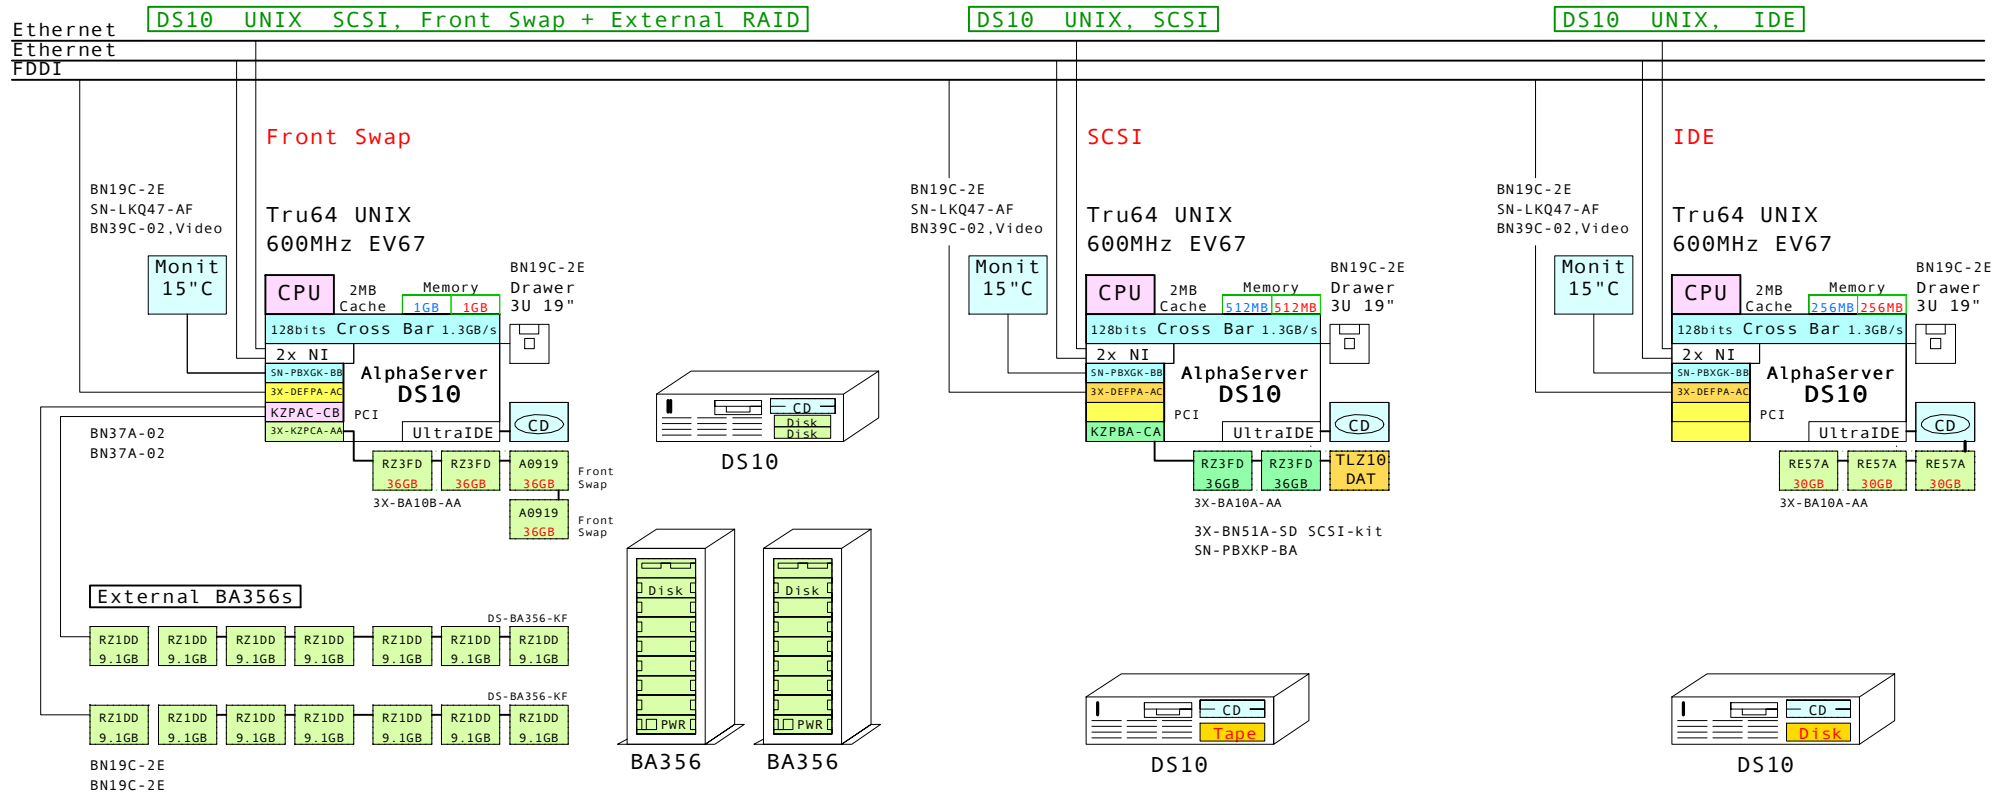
Ethernet
Ethernet
FDDI

DS10 UNIX SCSI, Front Swap + External RAID

Front Swap

BN19C-2E
SN-LKQ47-AF
BN39C-02,Video

Tru64 UNIX
600MHz EV67

Monit
15"C

CPU
2MB
Cache
Memory
1GB 1GB
BN19C-2E
Drawer
3U 19"

128bits Cross Bar 1.3GB/s
2x NI
SN-PBXGK-BB
3X-DEFPA-AC
KZPAC-CB
3X-KZPCA-AA
AlphaServer
DS10
PCI
UltraIDE
CD

BN37A-02
BN37A-02

RZ3FD 36GB
RZ3FD 36GB
A0919 36GB
Front Swap
A0919 36GB
Front Swap
3X-BA10B-AA

CD
Disk
Disk
DS10

External BA356s
DS-BA356-KF
RZ1DD 9.1GB
RZ1DD 9.1GB
RZ1DD 9.1GB
RZ1DD 9.1GB
RZ1DD 9.1GB
RZ1DD 9.1GB
RZ1DD 9.1GB
DS-BA356-KF
RZ1DD 9.1GB
RZ1DD 9.1GB
RZ1DD 9.1GB
RZ1DD 9.1GB
RZ1DD 9.1GB
RZ1DD 9.1GB
RZ1DD 9.1GB

BN19C-2E
BN19C-2E

Disk
PWR
BA356
Disk
PWR
BA356

DS10 UNIX, SCSI

SCSI

BN19C-2E
SN-LKQ47-AF
BN39C-02,Video

Tru64 UNIX
600MHz EV67

Monit
15"C

CPU
2MB
Cache
Memory
512MB 512MB
BN19C-2E
Drawer
3U 19"

128bits Cross Bar 1.3GB/s
2x NI
SN-PBXGK-BB
3X-DEFPA-AC
KZPBA-CA
AlphaServer
DS10
PCI
UltraIDE
CD

RZ3FD 36GB
RZ3FD 36GB
TLZ10 DAT
3X-BA10A-AA

3X-BN51A-SD SCSI-kit
SN-PBXKP-BA

CD
Tape
DS10

DS10 UNIX, IDE

IDE

BN19C-2E
SN-LKQ47-AF
BN39C-02,Video

Tru64 UNIX
600MHz EV67

Monit
15"C

CPU
2MB
Cache
Memory
256MB 256MB
BN19C-2E
Drawer
3U 19"

128bits Cross Bar 1.3GB/s
2x NI
SN-PBXGK-BB
3X-DEFPA-AC
AlphaServer
DS10
PCI
UltraIDE
CD

RE57A 30GB
RE57A 30GB
RE57A 30GB
3X-BA10A-AA

CD
Disk
DS10